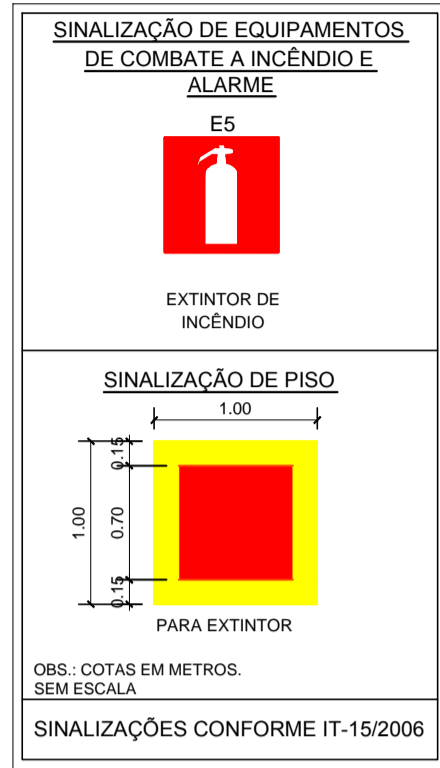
SINALIZAÇÃO DE EQUIPAMENTOS DE COMBATE A INCÊNDIO E ALARME

E5

EXTINTOR DE INCÊNDIO

SINALIZAÇÃO DE PISO

1.00

1.00

0.15

0.70

0.15

PARA EXTINTOR

OBS.: COTAS EM METROS.
SEM ESCALA

SINALIZAÇÕES CONFORME IT-15/2006